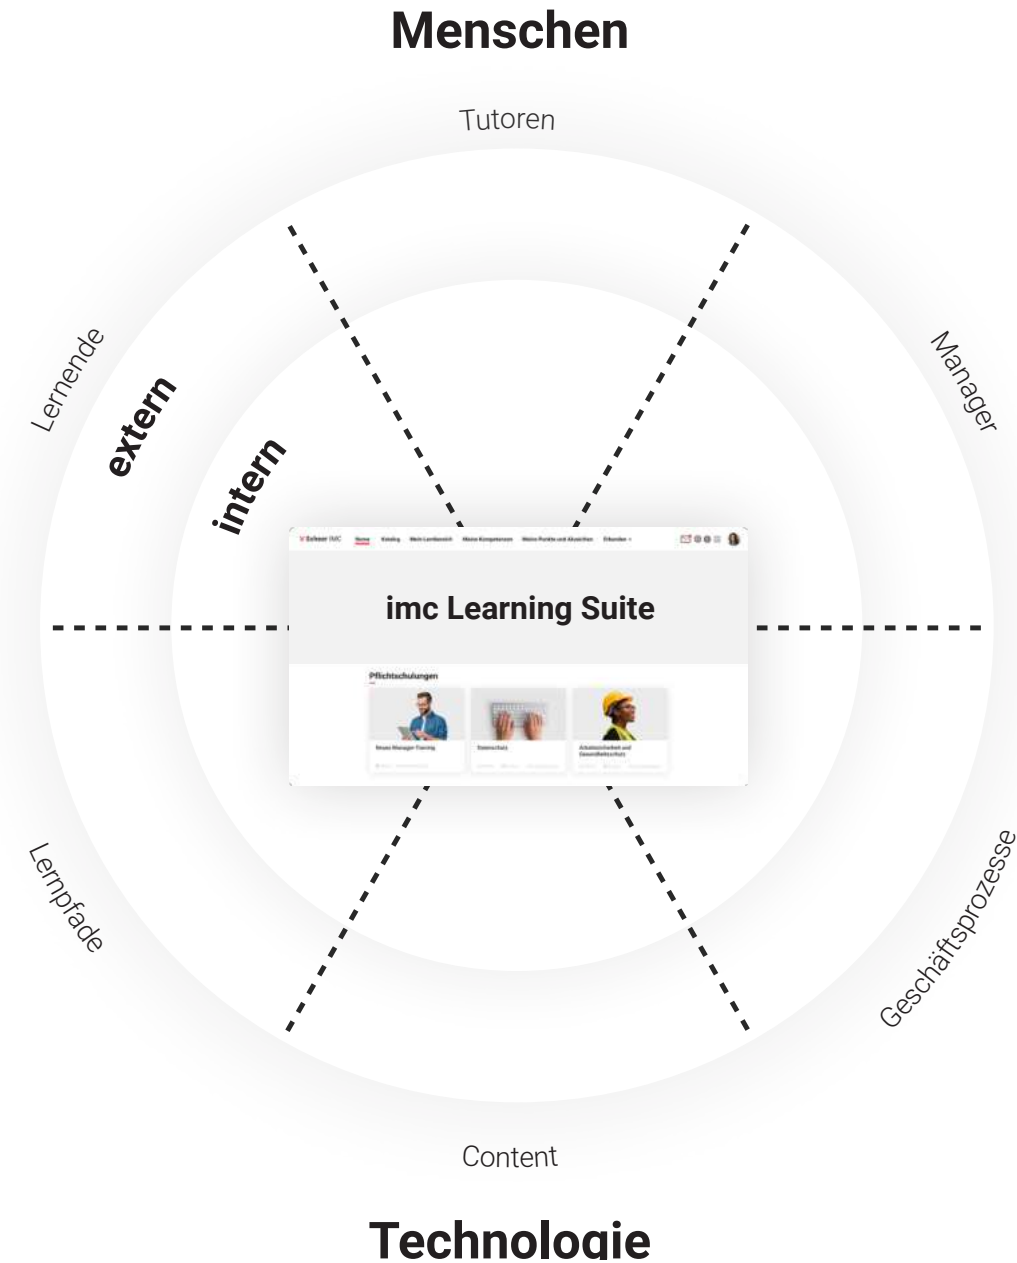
Menschen

Tutoren

Lernende

Manager

extern

intern

Scheer IMC Home Katalog Mein Lernbereich Meine Kompetenzen Meine Punkte und Abzeichen Erkunden

imc Learning Suite

Pflichtschulungen

Neuer Manager Training

Datenschutz

Arbeitssicherheit und Gesundheitsschutz

Lernpfade

Geschäftsprozesse

Content

Technologie